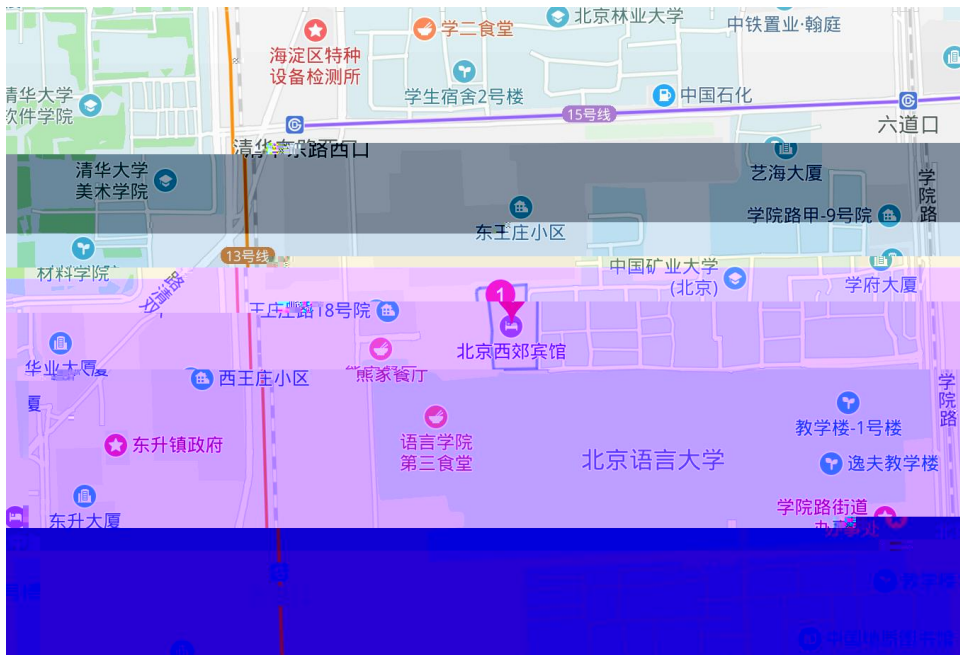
学二食堂
北京林业大学
中铁置业·翰庭
海淀区特种设备检测所
清华大学软件学院
学生宿舍2号楼
中国石化
15号线
六道口
清华东路西口
清华大学美术学院
艺海大厦
学院路
学院路甲-9号院
东王庄小区
材料学院
13号线
中国矿业大学(北京)
学府大厦
王庄路18号院
1
北京西郊宾馆
华业大厦
西王庄小区
熊家餐厅
学院路
语言学院第三食堂
北京语言大学
教学楼-1号楼
东升镇政府
逸夫教学楼
东升大厦
学院路街道办事处